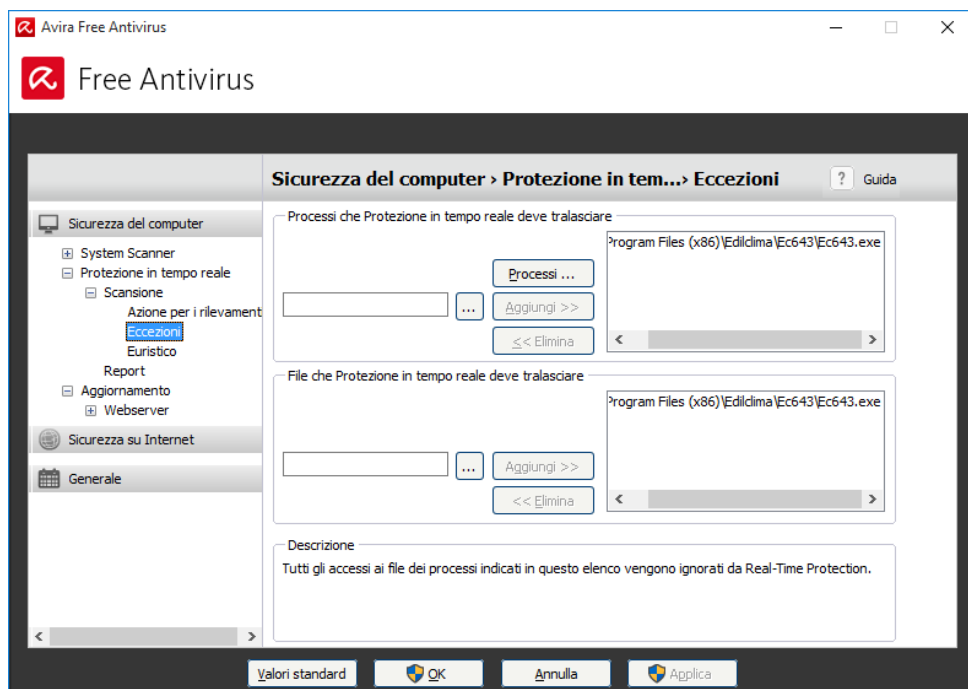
Avira Free Antivirus

Free Antivirus

Sicurezza del computer › Protezione in tem...› Eccezioni

? Guida

Sicurezza del computer
System Scanner
Protezione in tempo reale
Scansione
Azione per i rilevament
Eccezioni
Euristico
Report
Aggiornamento
Webserver
Sicurezza su Internet
Generale

Processi che Protezione in tempo reale deve tralasciare

Processi ...
...
Aggiungi >>
<< Elimina

Program Files (x86)\Edilclima\Ec643\Ec643.exe

File che Protezione in tempo reale deve tralasciare

...
Aggiungi >>
<< Elimina

Program Files (x86)\Edilclima\Ec643\Ec643.exe

Descrizione
Tutti gli accessi ai file dei processi indicati in questo elenco vengono ignorati da Real-Time Protection.

Valori standard
OK
Annulla
Applica